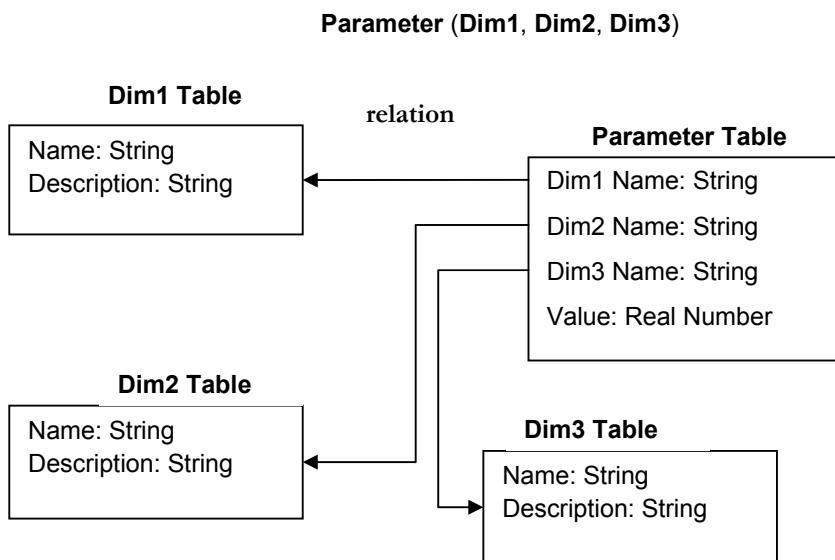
**Parameter** (**Dim1**, **Dim2**, **Dim3**)

**Dim1 Table**

Name: String
Description: String

relation

**Parameter Table**

Dim1 Name: String
Dim2 Name: String
Dim3 Name: String
Value: Real Number

**Dim2 Table**

Name: String
Description: String

**Dim3 Table**

Name: String
Description: String